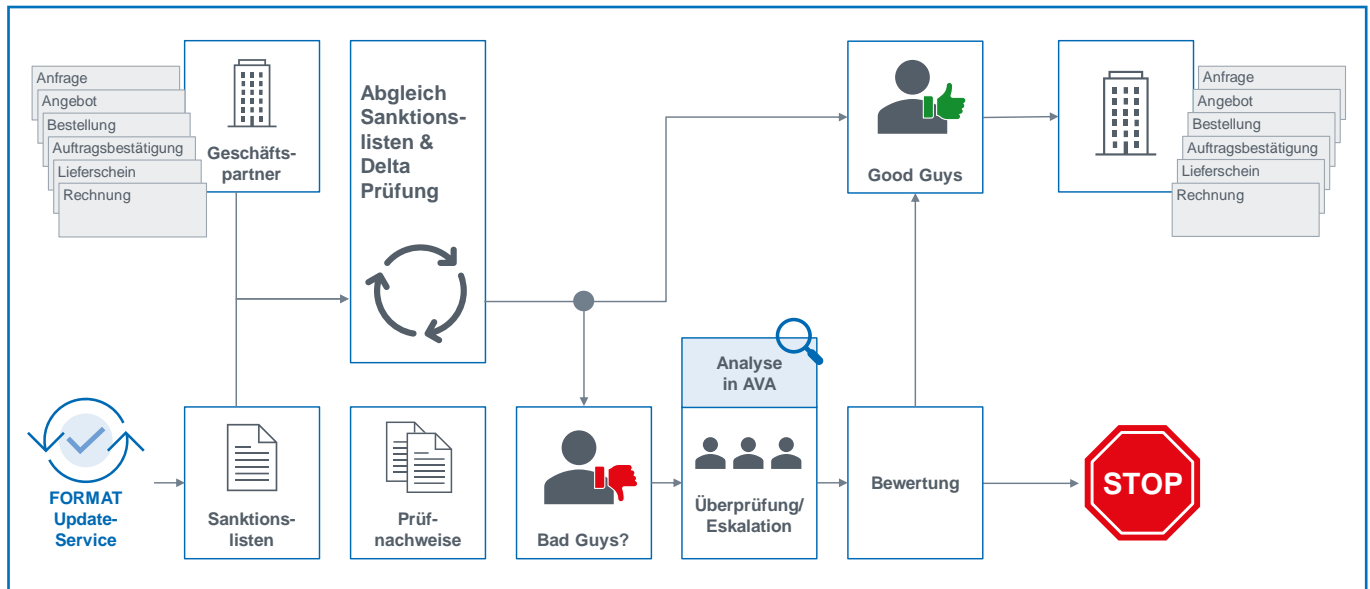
Anfrage
Angebot
Bestellung
Auftragsbestätigung
Lieferschein
Rechnung

Geschäftspartner

Abgleich Sanktionslisten & Delta Prüfung

Good Guys

Anfrage
Angebot
Bestellung
Auftragsbestätigung
Lieferschein
Rechnung

Analyse in AVA

FORMAT Update-Service

Sanktionslisten

Prüfnachweise

Bad Guys?

Überprüfung/ Eskalation

Bewertung

STOP